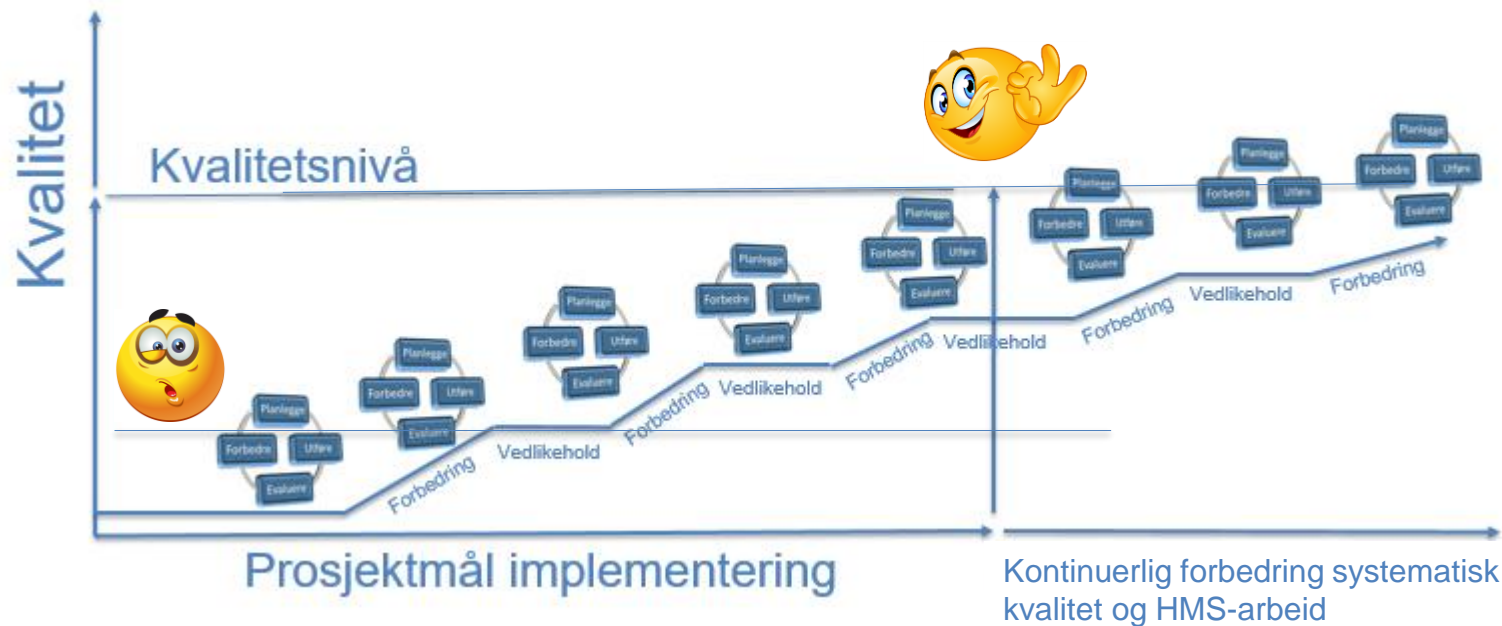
Kvalitet

Kvalitetsnivå

Planlegge
Forbedre
Utføre
Evaluere

Forbedring

Planlegge
Forbedre
Utføre
Evaluere

Vedlikehold

Planlegge
Forbedre
Utføre
Evaluere

Forbedring

Vedlikehold

Planlegge
Forbedre
Utføre
Evaluere

Forbedring

Planlegge
Forbedre
Utføre
Evaluere

Vedlikehold

Planlegge
Forbedre
Utføre
Evaluere

Forbedring

Planlegge
Forbedre
Utføre
Evaluere

Vedlikehold

Planlegge
Forbedre
Utføre
Evaluere

Forbedring

Prosjektmål implementering

Kontinuerlig forbedring systematisk kvalitet og HMS-arbeid